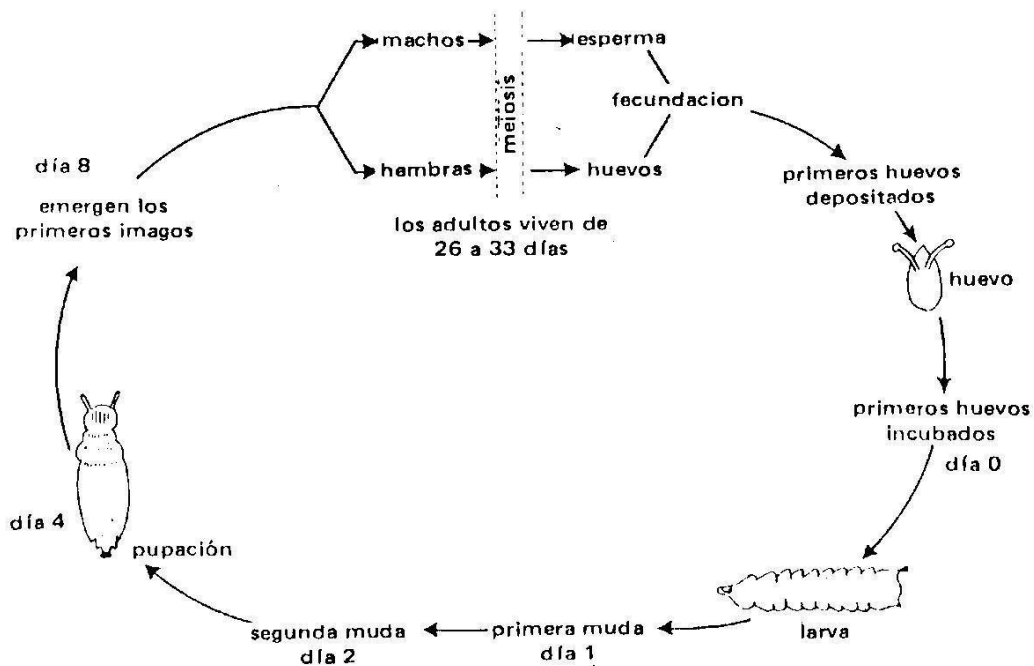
machos
esperma
meiosis
fecundacion
hembras
huevos
los adultos viven de 26 a 33 días
primeros huevos depositados
huevo
primeros huevos incubados
día 0
larva
primera muda
día 1
segunda muda
día 2
pupación
día 4
día 8
emergen los primeros imagos